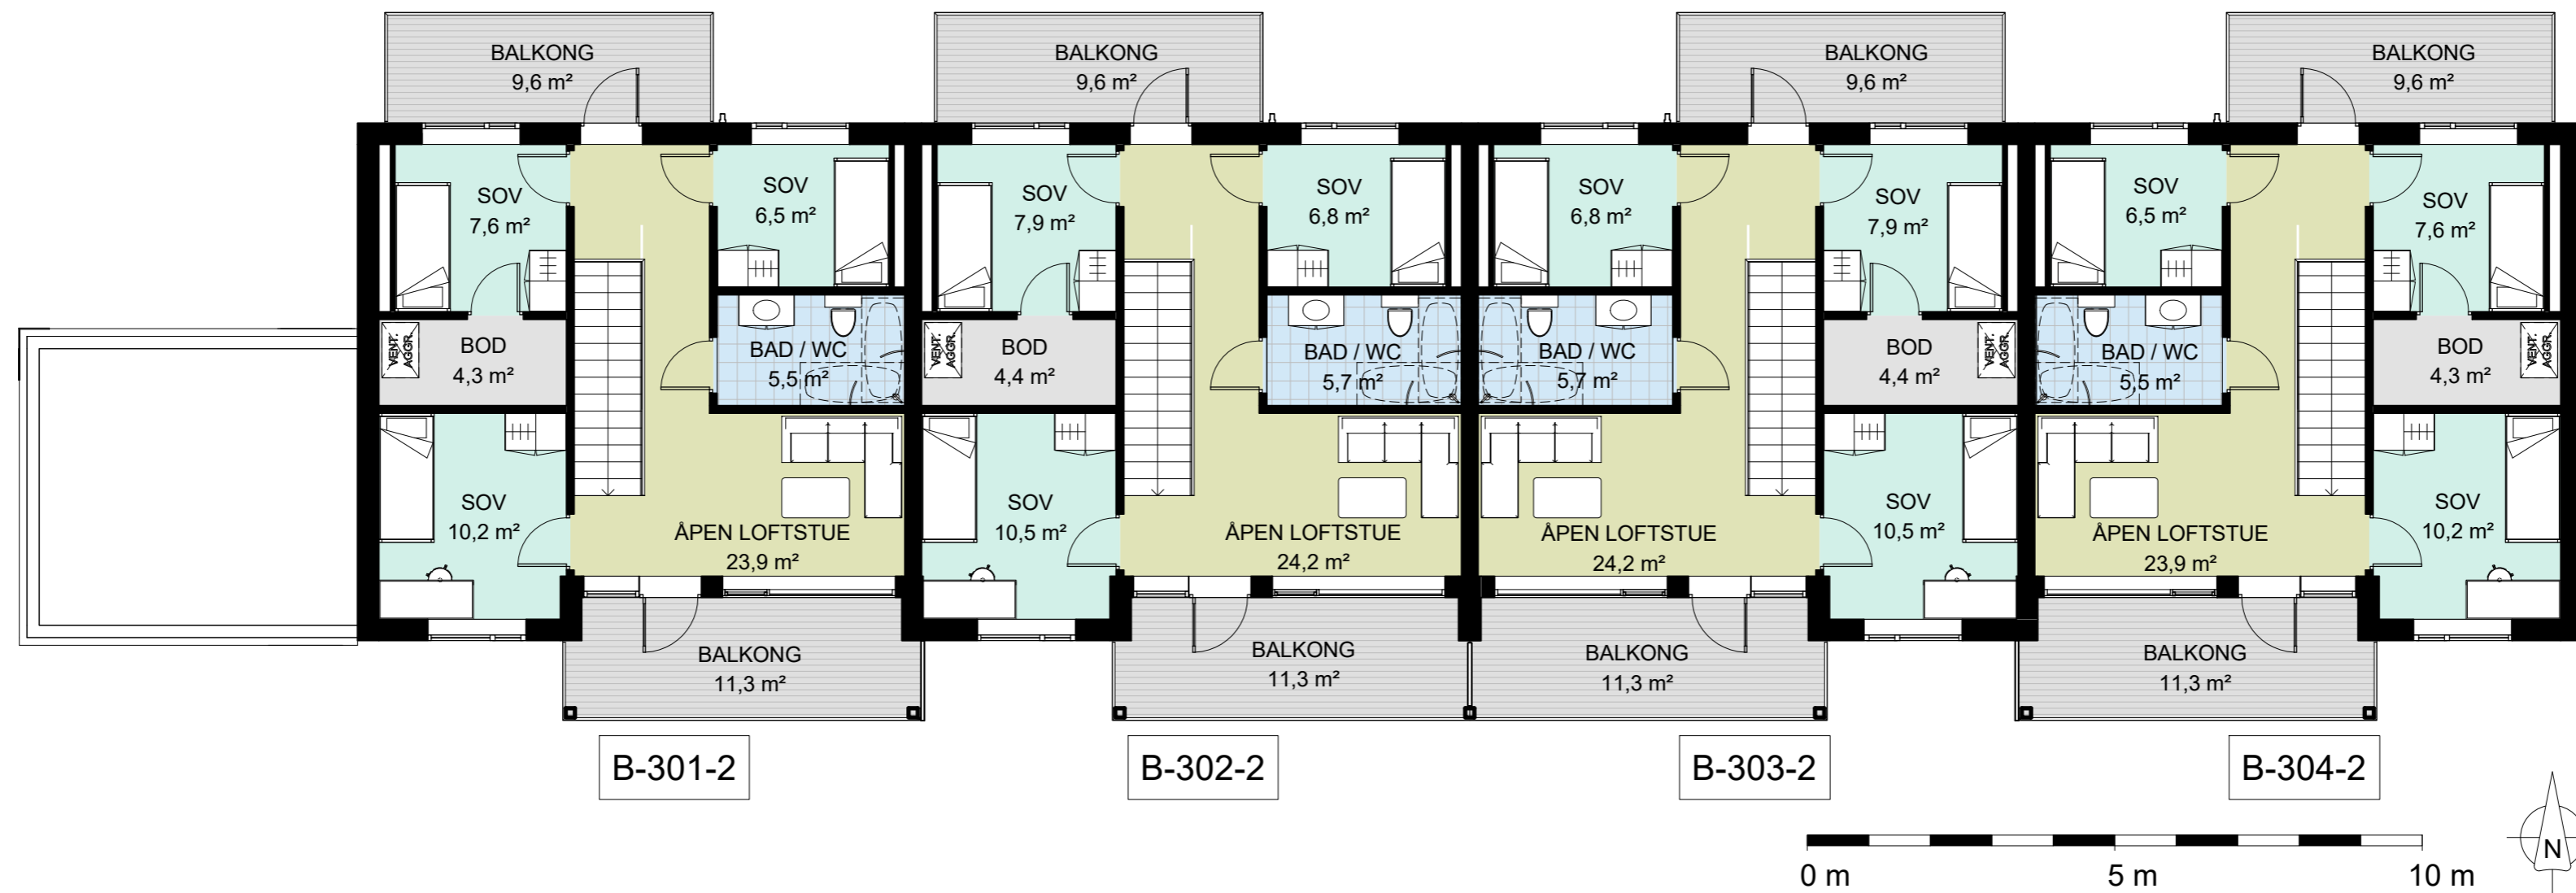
BALKONG
9,6 m²

BALKONG
9,6 m²

BALKONG
9,6 m²

BALKONG
9,6 m²

SOV
7,6 m²

SOV
6,5 m²

SOV
7,9 m²

SOV
6,8 m²

SOV
6,8 m²

SOV
7,9 m²

SOV
6,5 m²

SOV
7,6 m²

VENT. AGGR.

BOD
4,3 m²

BAD / WC
5,5 m²

VENT. AGGR.

BOD
4,4 m²

BAD / WC
5,7 m²

BAD / WC
5,7 m²

BOD
4,4 m²

VENT. AGGR.

BAD / WC
5,5 m²

BOD
4,3 m²

VENT. AGGR.

SOV
10,2 m²

ÅPEN LOFTSTUE
23,9 m²

SOV
10,5 m²

ÅPEN LOFTSTUE
24,2 m²

ÅPEN LOFTSTUE
24,2 m²

SOV
10,5 m²

ÅPEN LOFTSTUE
23,9 m²

SOV
10,2 m²

BALKONG
11,3 m²

BALKONG
11,3 m²

BALKONG
11,3 m²

BALKONG
11,3 m²

B-301-2

B-302-2

B-303-2

B-304-2

0 m
5 m
10 m

N